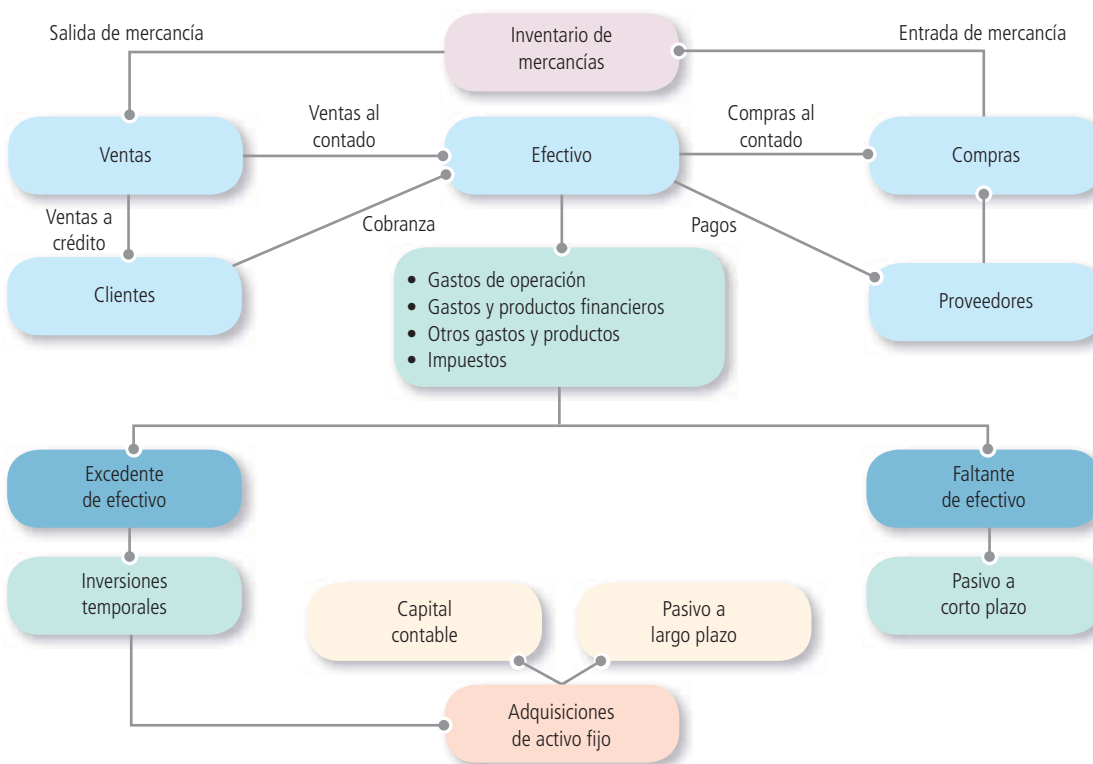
Salida de mercancía

Inventario de mercancías

Entrada de mercancía

Ventas

Ventas al contado

Efectivo

Compras al contado

Compras

Ventas a crédito

Cobranza

Pagos

Clientes

- Gastos de operación
- Gastos y productos financieros
- Otros gastos y productos
- Impuestos

Proveedores

Excedente de efectivo

Faltante de efectivo

Inversiones temporales

Capital contable

Pasivo a largo plazo

Pasivo a corto plazo

Adquisiciones de activo fijo